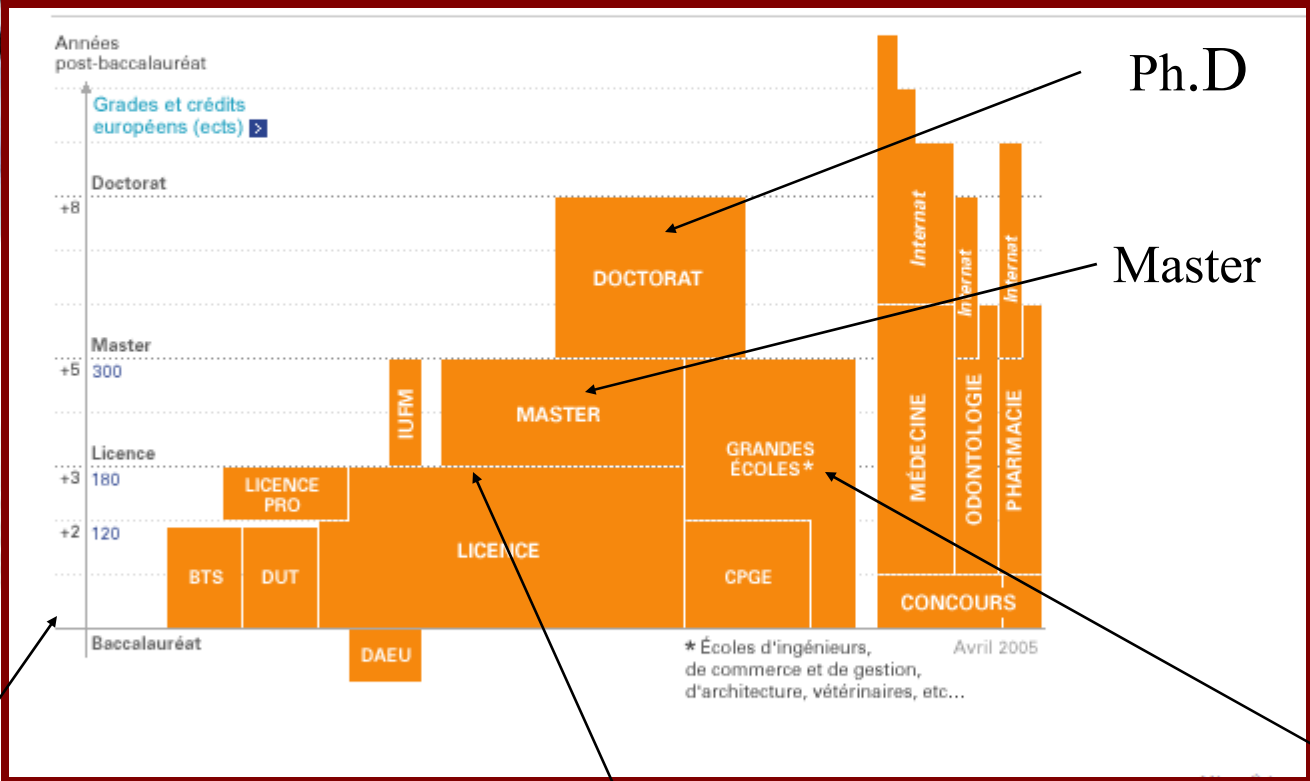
Années post-baccalauréat

Grades et crédits européens (ects)

Doctorat

+8

Master

+5 300

Licence

+3 180

+2 120

Baccalauréat

DOCTORAT

IUFM

MASTER

LICENCE PRO

LICENCE

BTS

DUT

DAEU

GRANDES ÉCOLES*

CPGE

Internat

Internat

Internat

MÉDECINE

ODONTOLOGIE

PHARMACIE

CONCOURS

* Écoles d'ingénieurs, de commerce et de gestion, d'architecture, vétérinaires, etc...

Avril 2005

Ph.D

Master